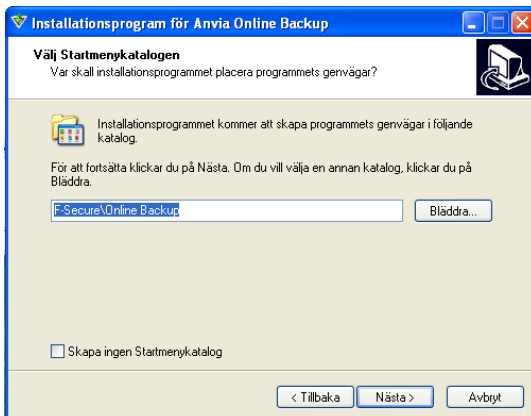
Installationsprogram för Anvia Online Backup

Välj Startmenykatalogen
Var skall installationsprogrammet placera programmets genvägar?

Installationsprogrammet kommer att skapa programmets genvägar i följande katalog.

För att fortsätta klickar du på Nästa. Om du vill välja en annan katalog, klickar du på Bläddra.

F-Secure\Online Backup

Bläddra...

Skapa ingen Startmenykatalog

< Tillbaka
Nästa >
Avbryt